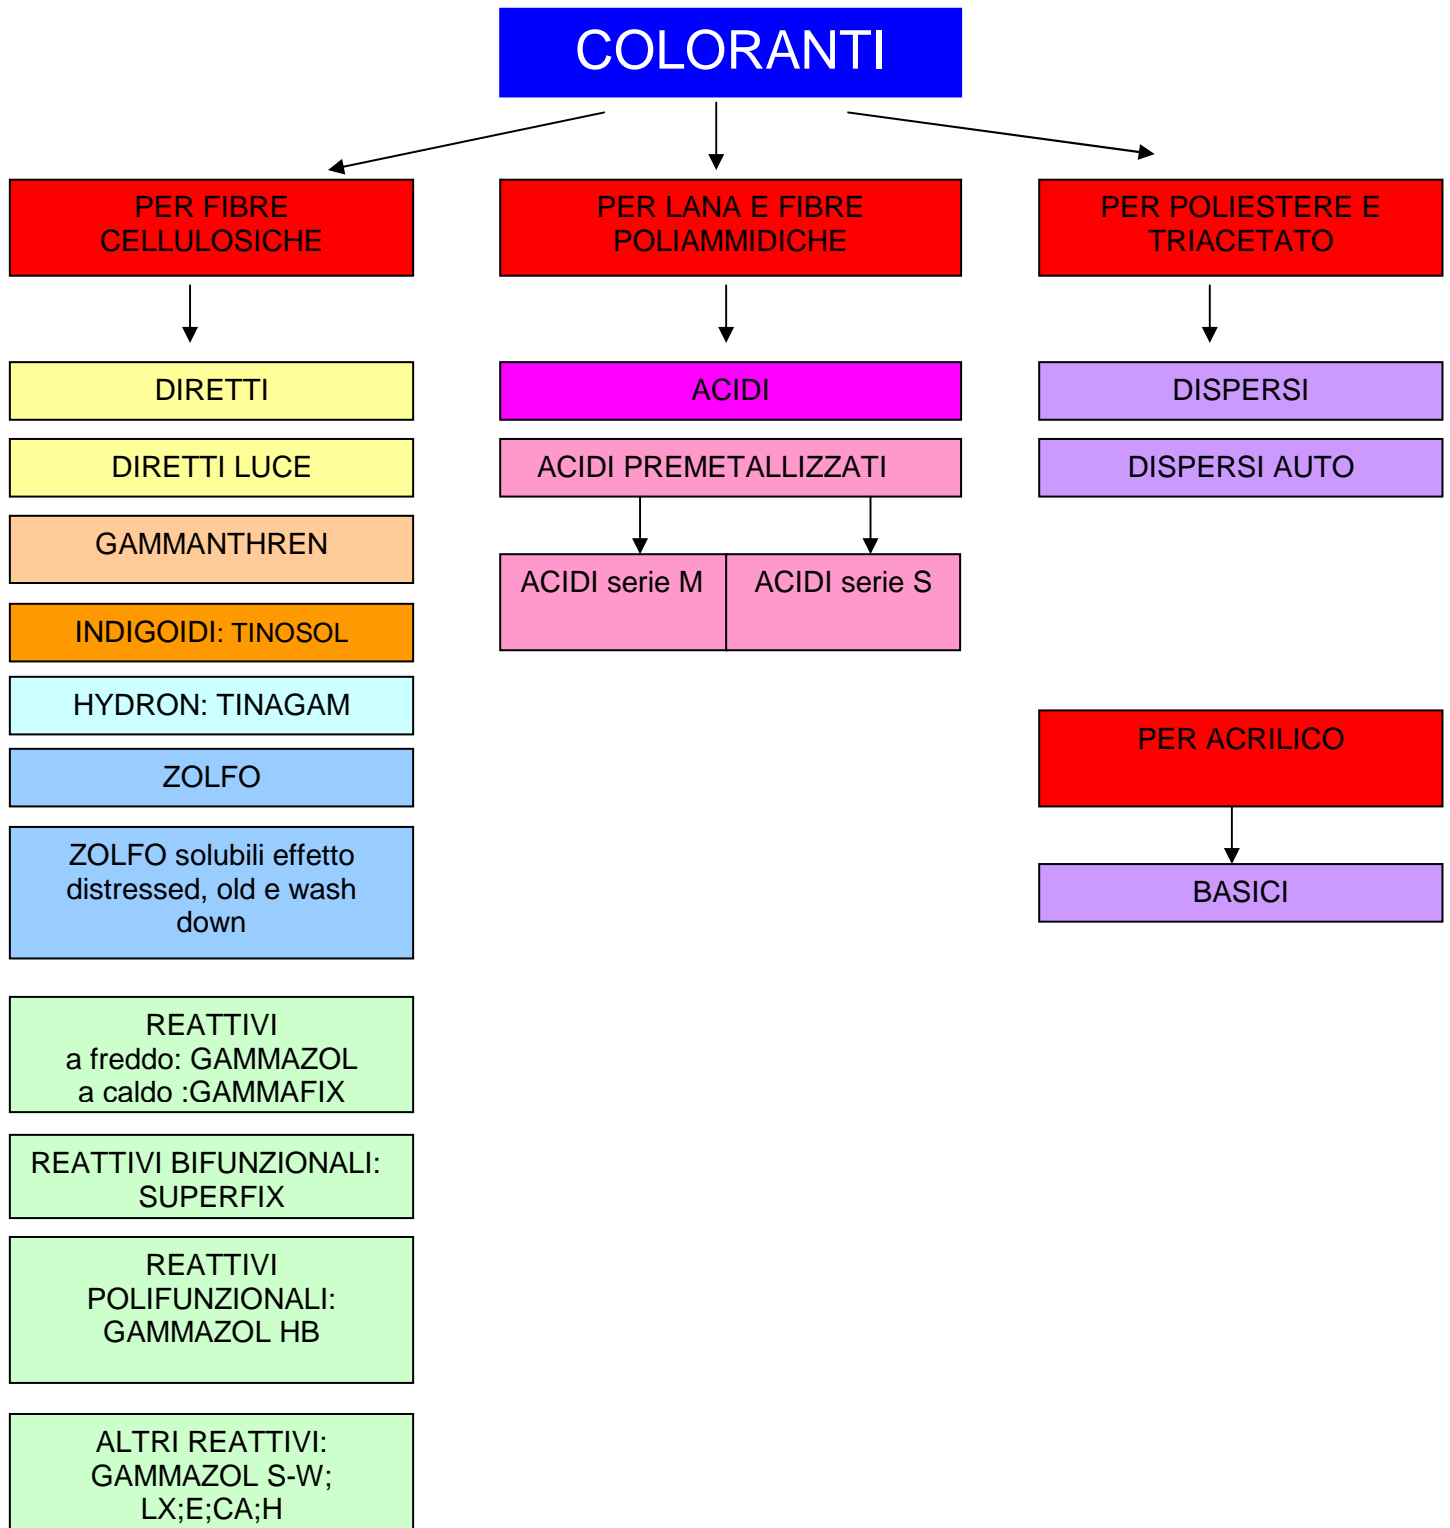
COLORANTI

PER FIBRE CELLULOSICHE

DIRETTI

DIRETTI LUCE

GAMMANTHREN

INDIGOIDI: TINOSOL

HYDRON: TINAGAM

ZOLFO

ZOLFO solubili effetto distressed, old e wash down

REATTIVI
a freddo: GAMMAZOL
a caldo :GAMMAFIX

REATTIVI BIFUNZIONALI: SUPERFIX

REATTIVI POLIFUNZIONALI: GAMMAZOL HB

ALTRI REATTIVI: GAMMAZOL S-W; LX;E;CA;H

PER LANA E FIBRE POLIAMMIDICHE

ACIDI

ACIDI PREMETALLIZZATI

ACIDI serie M

ACIDI serie S

PER POLIESTERE E TRIACETATO

DISPERSI

DISPERSI AUTO

PER ACRILICO

BASICI